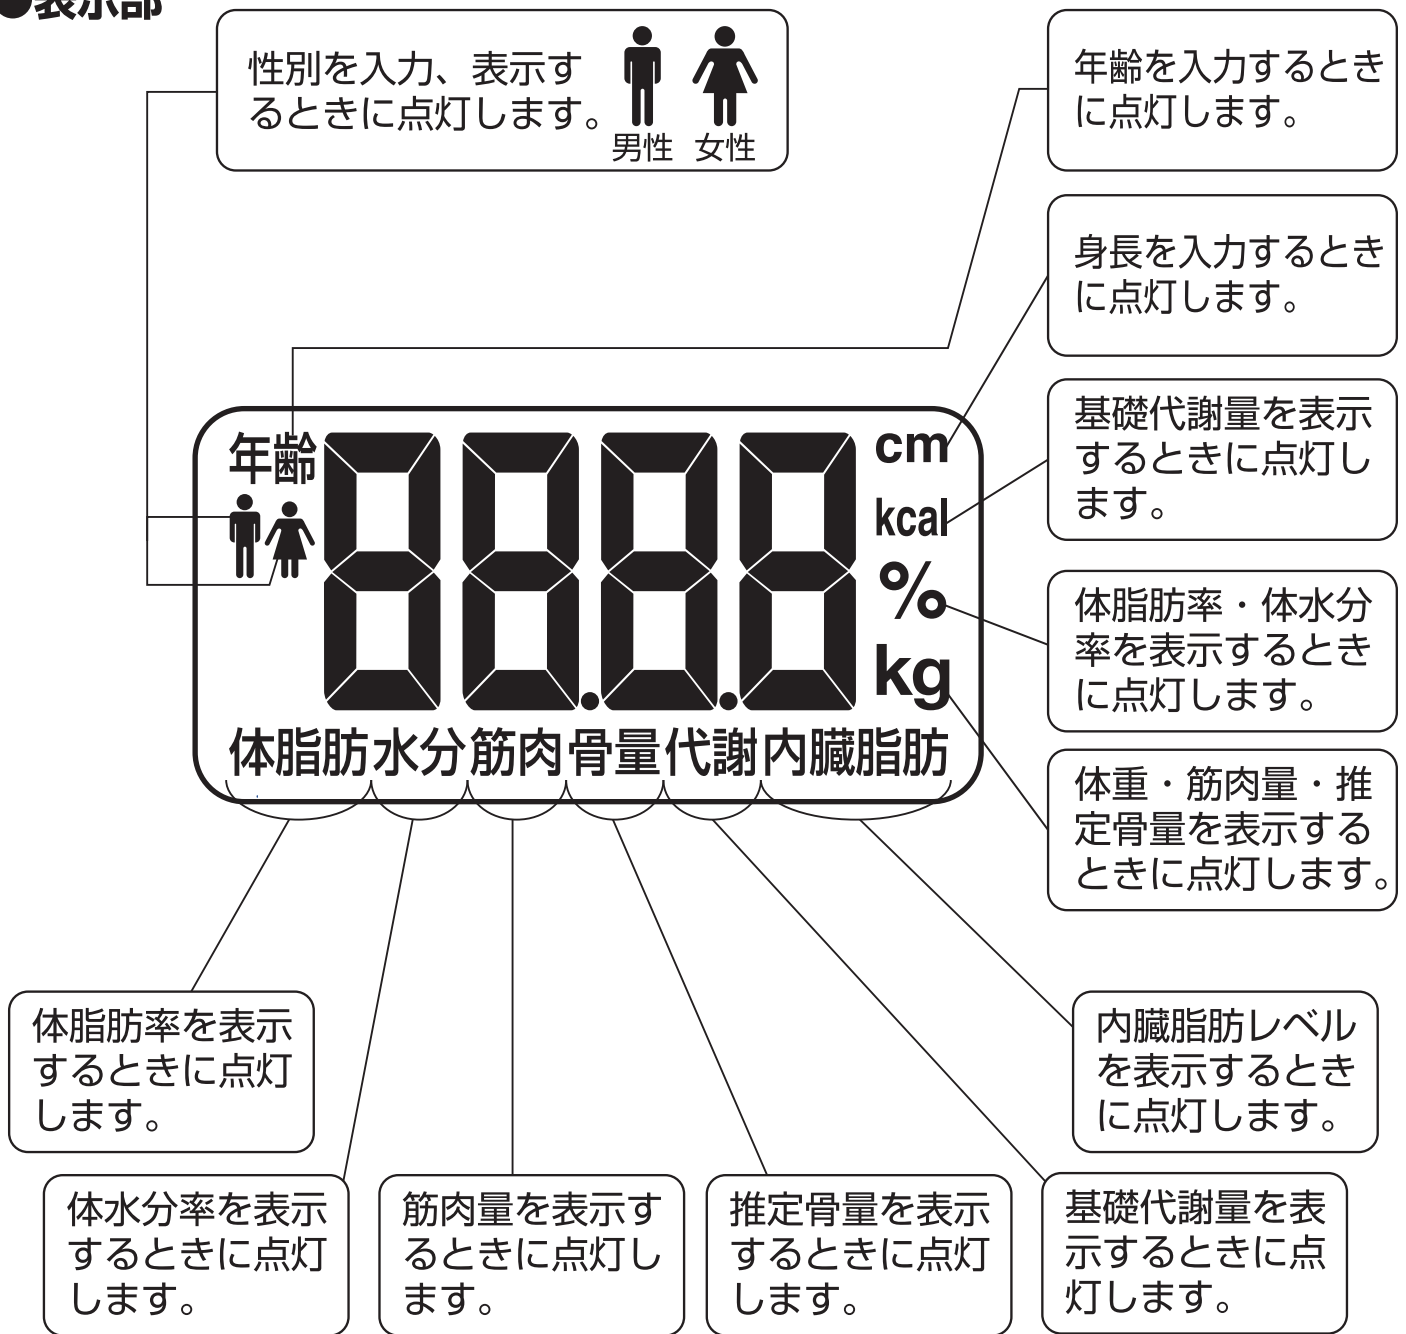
●表示部

性別を入力、表示するときに点灯します。 男性 女性

年齢を入力するときに点灯します。

身長を入力するときに点灯します。

基礎代謝量を表示するときに点灯します。

体脂肪率・体水分率を表示するときに点灯します。

体重・筋肉量・推定骨量を表示するときに点灯します。

年齢

8888

cm
kcal
%
kg

体脂肪 水分 筋肉 骨量 代謝 内臓脂肪

体脂肪率を表示するときに点灯します。

体水分率を表示するときに点灯します。

筋肉量を表示するときに点灯します。

推定骨量を表示するときに点灯します。

基礎代謝量を表示するときに点灯します。

内臓脂肪レベルを表示するときに点灯します。